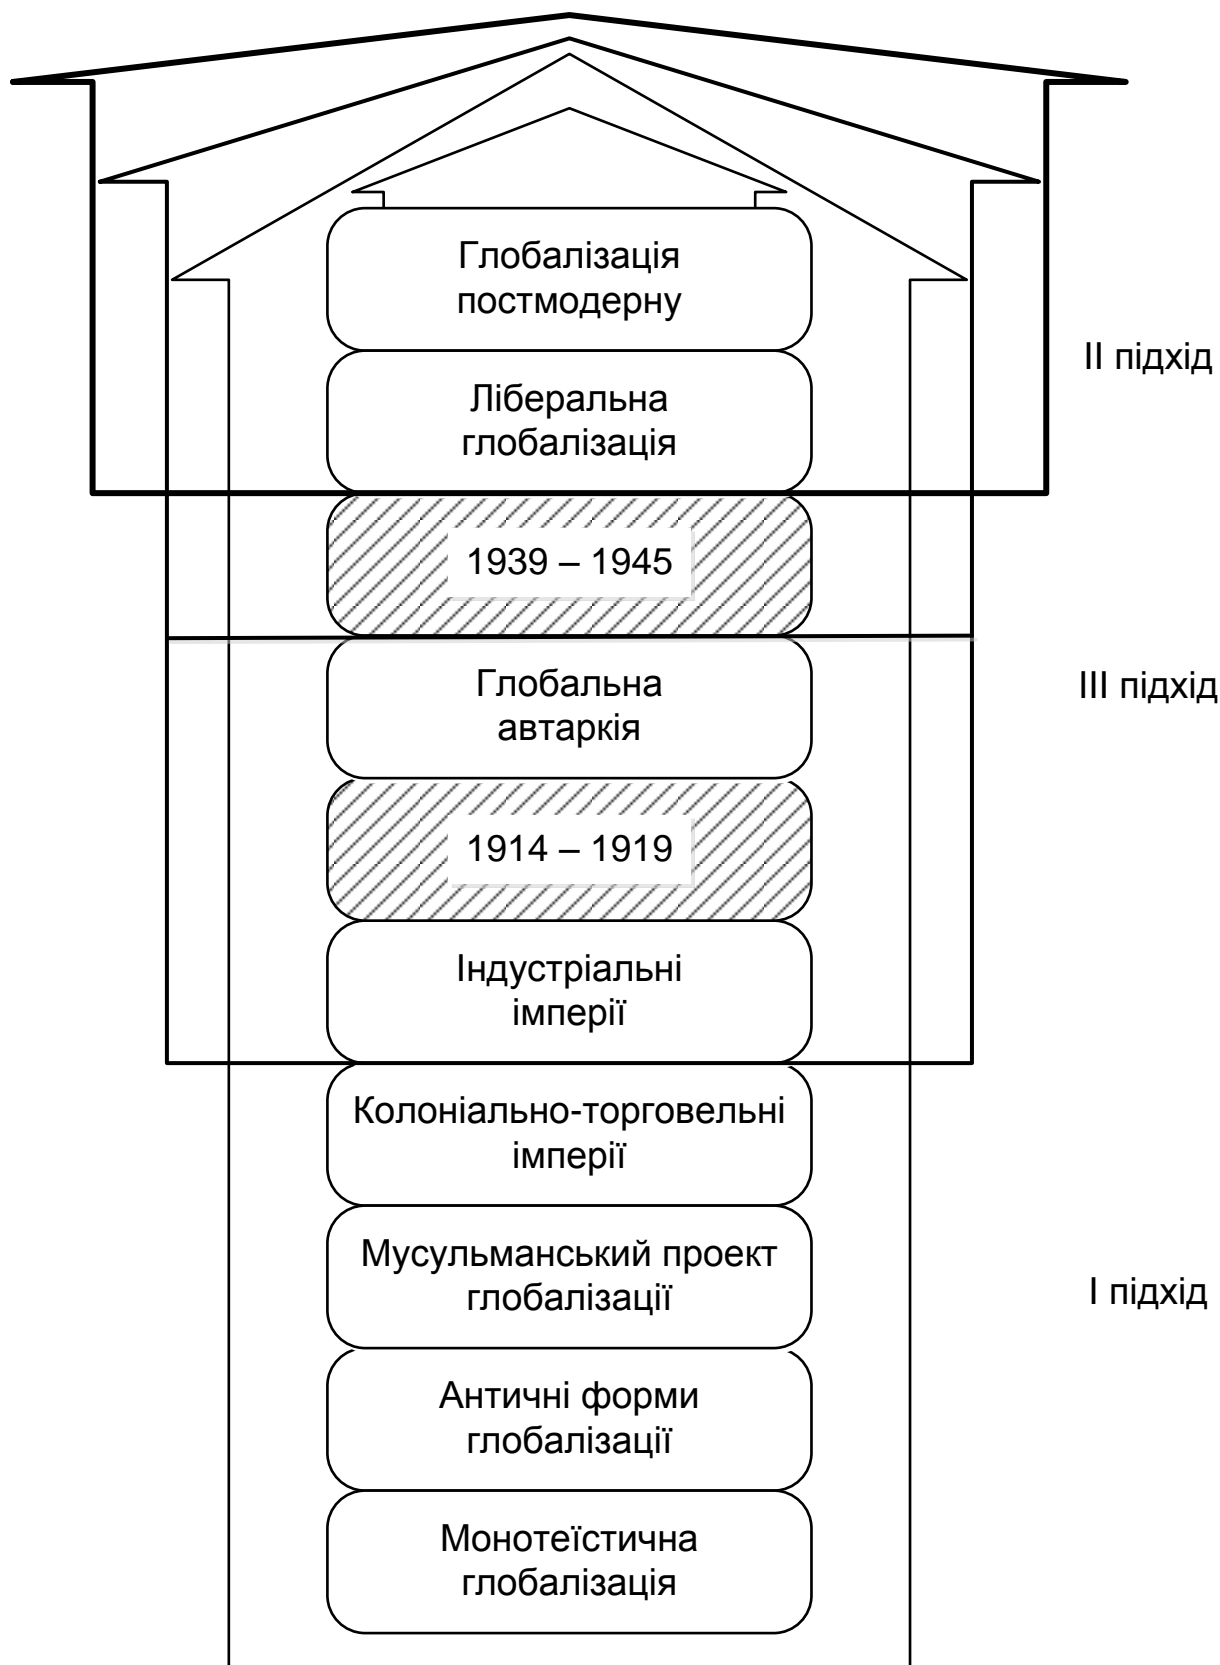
Глобалізація постмодерну

II підхід

Ліберальна глобалізація

1939 – 1945

Глобальна автаркія

III підхід

1914 – 1919

Індустріальні імперії

Колоніально-торговельні імперії

Мусульманський проект глобалізації

I підхід

Античні форми глобалізації

Монотеїстична глобалізація